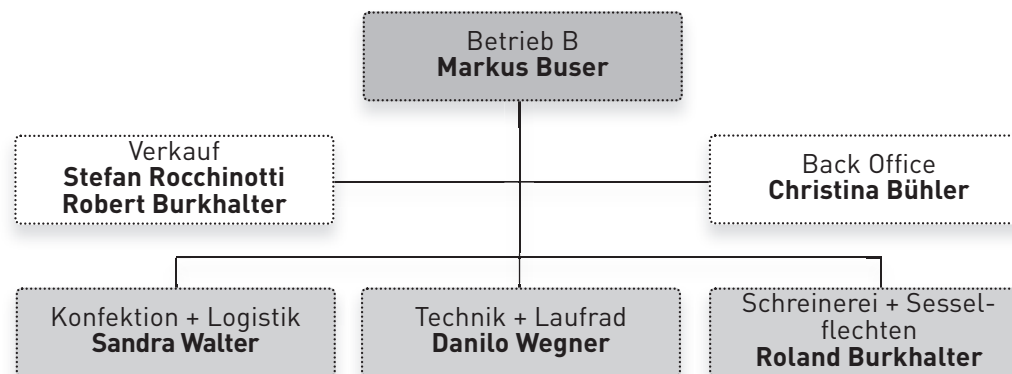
Betrieb B
**Markus Buser**

Verkauf
**Stefan Rocchinotti**
**Robert Burkhalter**

Back Office
**Christina Bühler**

Konfektion + Logistik
**Sandra Walter**

Technik + Laufrad
**Danilo Wegner**

Schreinerei + Sesselflechten
**Roland Burkhalter**